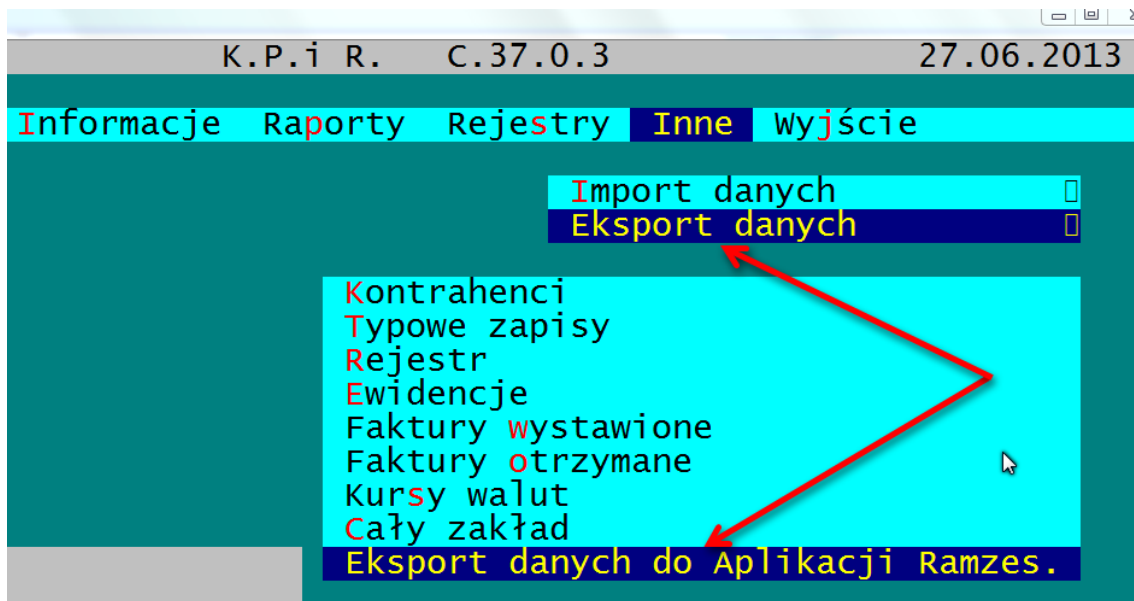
K.P.i R. C.37.0.3 27.06.2013

Informacje Raporty Rejestry Inne Wyjście

Import danych
Eksport danych

Kontrahenci
Typowe zapisy
Rejestr
Ewidencje
Faktury wystawione
Faktury otrzymane
Kursy walut
Cały zakład
Eksport danych do Aplikacji Ramzes.